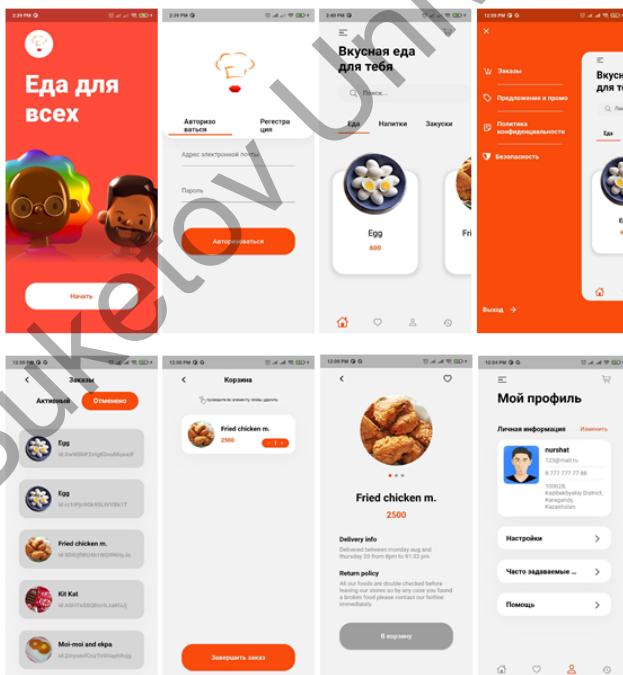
2:39 PM

Еда для всех

Начать

2:39 PM

Авторизоваться

Регистрация

Адрес электронной почты

Пароль

Авторизоваться

2:40 PM

Вкусная еда для тебя

Поиск...

Еда

Напитки

Закуски

Egg

600

Fri

12:05 PM

Заказы

Предложение и промо

Политика конфиденциальности

Безопасность

Выход

Вкусн для те

Еда

12:00 PM

Заказы

Активный

Отменено

Egg

id:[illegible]

Egg

id:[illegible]

Fried chicken m.

id:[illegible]

Kit Kat

id:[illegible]

Moi-moi and ekpa

id:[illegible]

12:00 PM

Корзина

проведите по элементу чтобы удалить

Fried chicken m.

2500

1

12:00 PM

Fried chicken m.

2500

Delivery info

Delivered between monday aug and thursday 20 from 8pm to 91:32 pm

Return policy

All our foods are double checked before leaving our stores so by any case you found a broken food please contact our hotline immediately.

В корзину

Завершить заказ

12:04 PM

Мой профиль

Личная информация

Изменить

nurshat

123@mail.ru

8 777 777 77 88

100028, Kazibekbysky District, Karaganda, Kazakhstan

Настройки

Часто задаваемые ...

Помощь

Buketov Univ